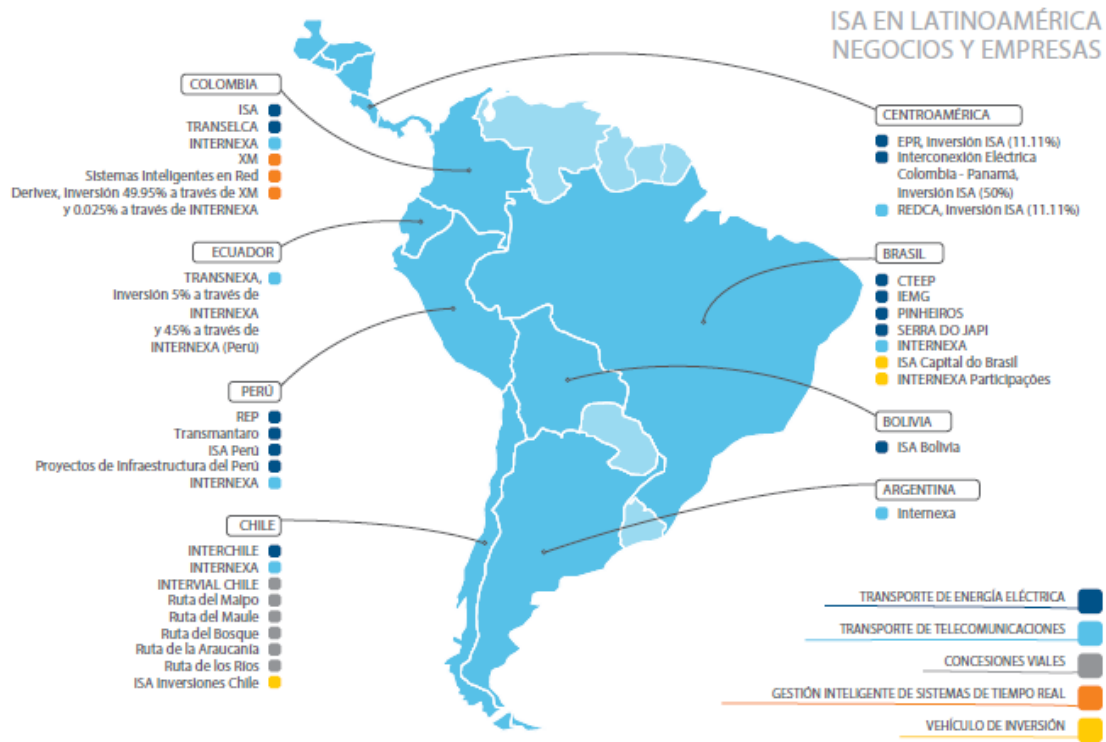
ISA EN LATINOAMÉRICA
NEGOCIOS Y EMPRESAS

COLOMBIA
ISA
TRANSELCA
INTERNEXA
XM
Sistemas Inteligentes en Red
Derivex, Inversión 49.95% a través de XM y 0.025% a través de INTERNEXA

ECUADOR
TRANSNEXA, Inversión 5% a través de INTERNEXA y 45% a través de INTERNEXA (Perú)

PERÚ
REP
Transmantaro
ISA Perú
Proyectos de Infraestructura del Perú
INTERNEXA

CHILE
INTERCHILE
INTERNEXA
INTERVIAL CHILE
Ruta del Maipo
Ruta del Maule
Ruta del Bosque
Ruta de la Araucanía
Ruta de los Ríos
ISA Inversiones Chile

CENTROAMÉRICA
EPR, Inversión ISA (11.11%)
Interconexión Eléctrica Colombia - Panamá, Inversión ISA (50%)
REDCA, Inversión ISA (11.11%)

BRASIL
CTEEP
IEMG
PINHEIROS
SERRA DO JAPI
INTERNEXA
ISA Capital do Brasil
INTERNEXA Participações

BOLIVIA
ISA Bolivia

ARGENTINA
Internexa

TRANSPORTE DE ENERGÍA ELÉCTRICA
TRANSPORTE DE TELECOMUNICACIONES
CONCESIONES VIALES
GESTIÓN INTELIGENTE DE SISTEMAS DE TIEMPO REAL
VEHÍCULO DE INVERSIÓN